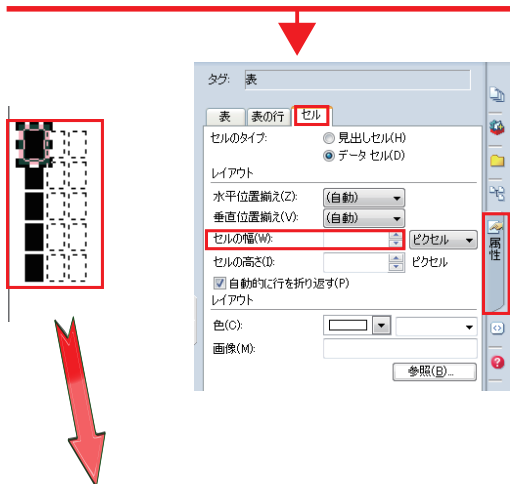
タグ: 表

表 | 表の行 | セル

セルのタイプ: 見出しセル(H) データ セル(D)

レイアウト

水平位置揃え(Z): (自動)

垂直位置揃え(V): (自動)

セルの幅(W): ピクセル

セルの高さ(I): ピクセル

自動的に行を折り返す(P)

レイアウト

色(C):

画像(M):

参照(B)...

属性